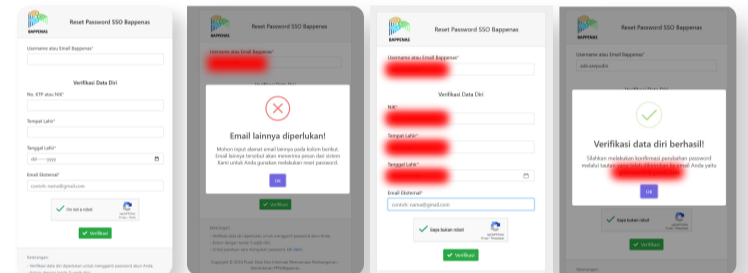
BAPPENAS

Reset Password SSO Bappenas

Username atau Email Bappenas*

Verifikasi Data Diri

No. KTP atau NIK*

Tempat Lahir*

Tanggal Lahir*

dd/mm/yyyy

Email Eksternal*

contoh: nama@gmail.com

I'm not a robot

reCAPTCHA
Privacy - Terms

Verifikasi

Keterangan:

- Verifikasi data diri diperlukan untuk mengganti password akun Anda.

BAPPENAS

Username atau Email Bappenas*

Email lainnya diperlukan!

Mohon input alamat email lainnya pada kolom berikut. Email lainnya tersebut akan menerima pesan dari sistem Kami untuk Anda gunakan melakukan reset password.

OK

Verifikasi

Keterangan:

Copyright © 2018 Pusat Data dan Informasi Perencanaan Pembangunan

BAPPENAS

Reset Password SSO Bappenas

Username atau Email Bappenas*

Verifikasi Data Diri

NIK*

Tempat Lahir*

Tanggal Lahir*

Email Eksternal*

contoh: nama@gmail.com

Saya bukan robot

reCAPTCHA
Privasi - Persyaratan

Verifikasi

BAPPENAS

Username atau Email Bappenas*

Verifikasi data diri berhasil!

Silahkan melakukan konfirmasi pembaharuan password melalui tautan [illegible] Anda yaitu

OK

Saya bukan robot

Verifikasi